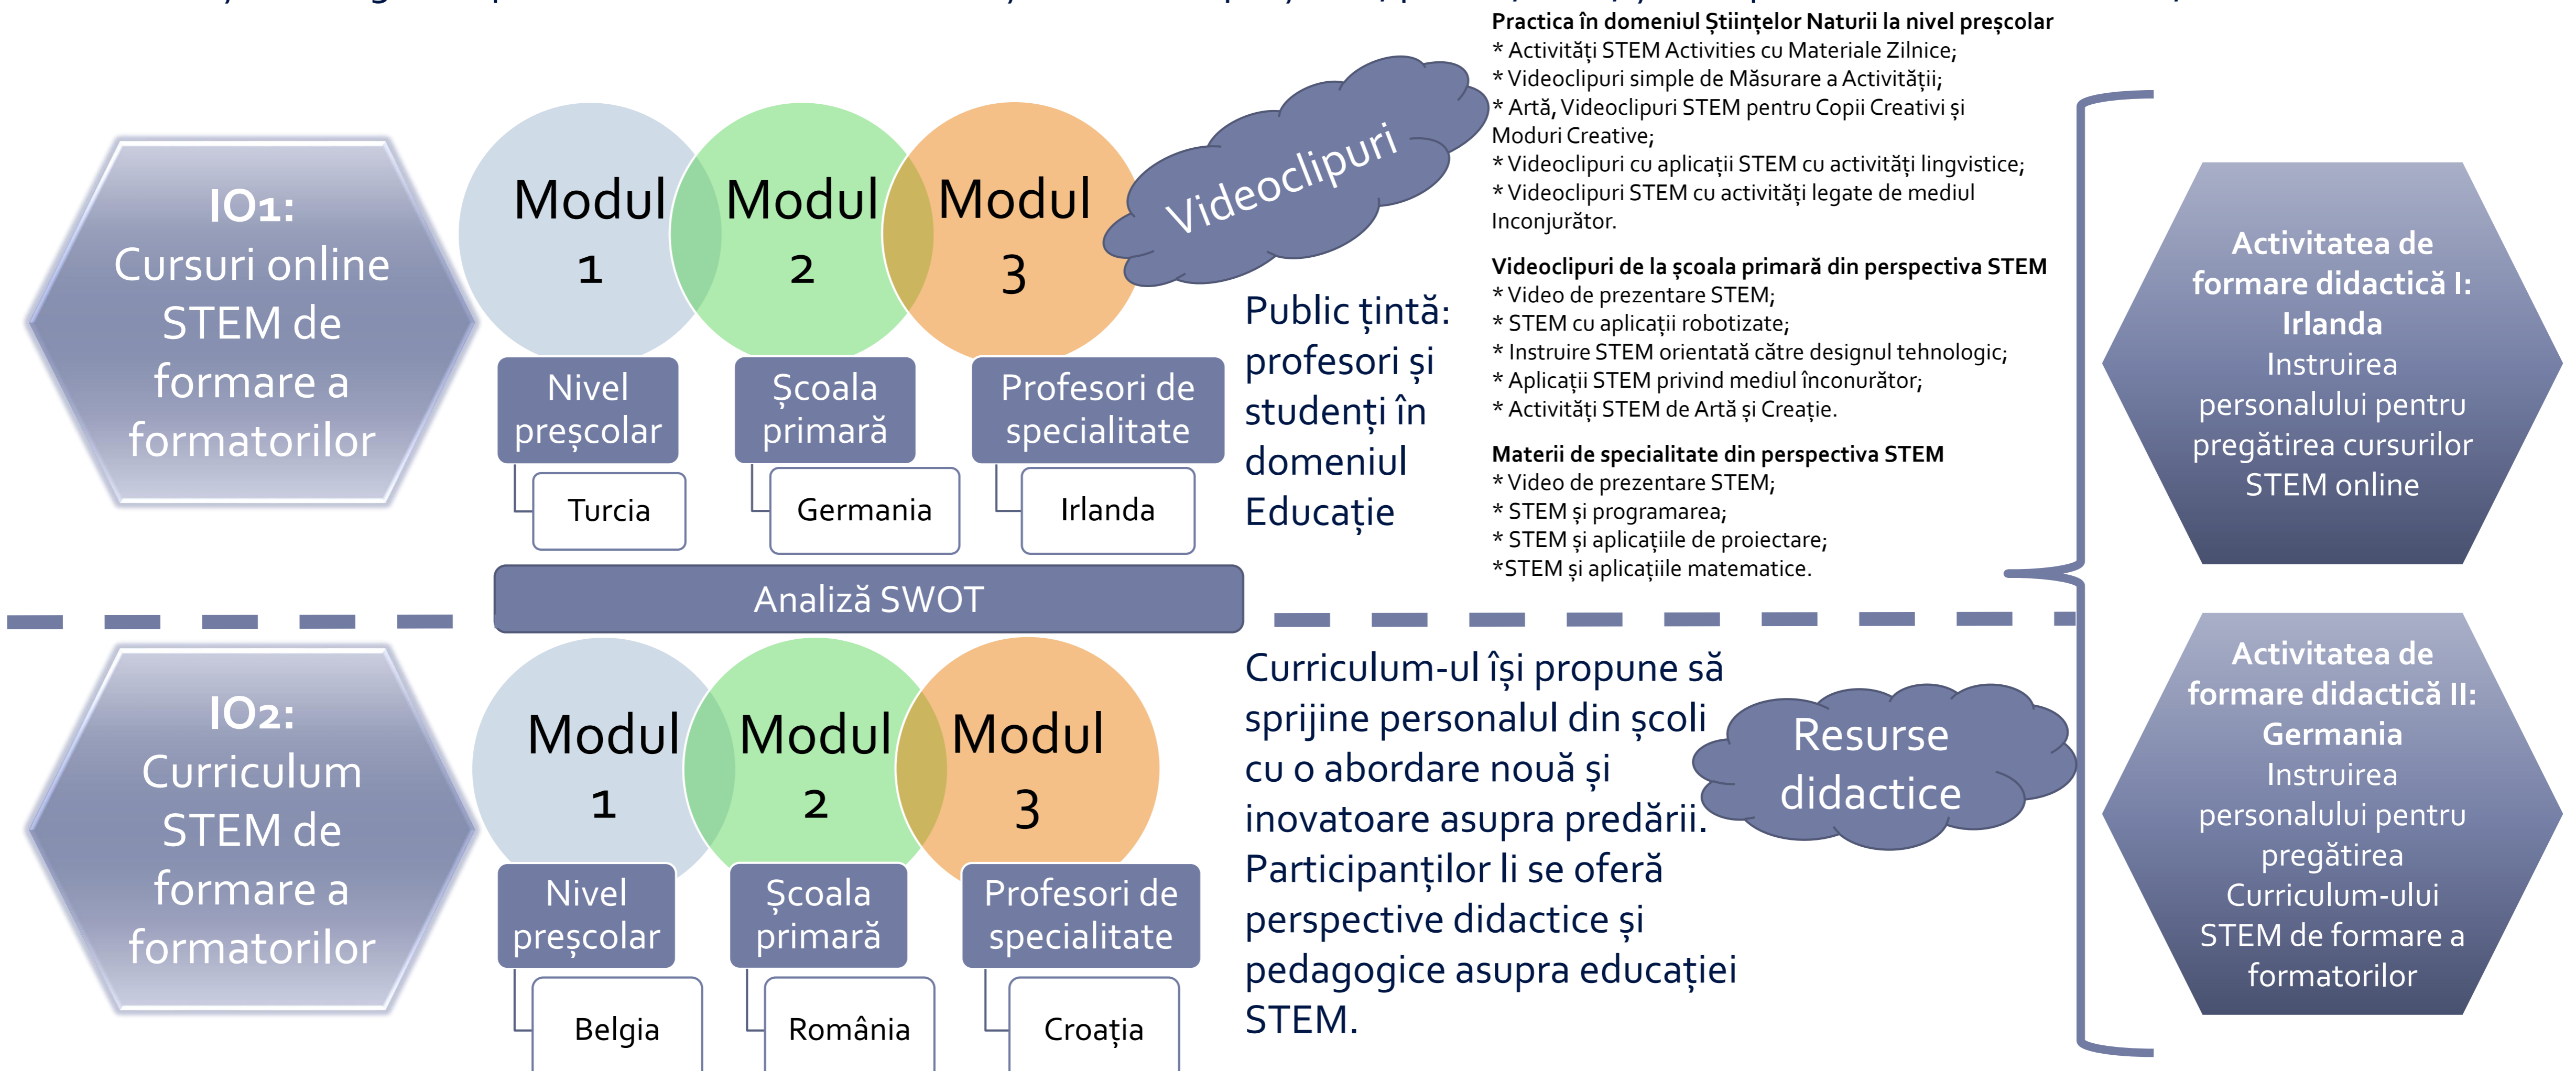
IO1: Cursuri online STEM de formare a formatorilor

Modul 1
Modul 2
Modul 3

Videoclipuri

Nivel preşcolar
Turcia
Şcoala primară
Germania
Profesori de specialitate
Irlanda

Public ţintă: profesori şi studenţi în domeniul Educaţie

Practica în domeniul Ştiinţelor Naturii la nivel preşcolar
* Activităţi STEM Activities cu Materiale Zilnice;
* Videoclipuri simple de Măsurare a Activităţii;
* Artă, Videoclipuri STEM pentru Copii Creativi şi Moduri Creative;
* Videoclipuri cu aplicaţii STEM cu activităţi lingvistice;
* Videoclipuri STEM cu activităţi legate de mediul Inconjurător.

Videoclipuri de la şcoala primară din perspectiva STEM
* Video de prezentare STEM;
* STEM cu aplicaţii robotizate;
* Instruire STEM orientată către designul tehnologic;
* Aplicaţii STEM privind mediul înconurător;
* Activităţi STEM de Artă şi Creaţie.

Materii de specialitate din perspectiva STEM
* Video de prezentare STEM;
* STEM şi programarea;
* STEM şi aplicaţiile de proiectare;
*STEM şi aplicaţiile matematice.

Activitatea de formare didactică I: Irlanda
Instruirea personalului pentru pregătirea cursurilor STEM online

Analiză SWOT

IO2: Curriculum STEM de formare a formatorilor

Modul 1
Modul 2
Modul 3

Nivel preşcolar
Belgia
Şcoala primară
România
Profesori de specialitate
Croaţia

Curriculum-ul îşi propune să sprijine personalul din şcoli cu o abordare nouă şi inovatoare asupra predării. Participanţilor li se oferă perspective didactice şi pedagogice asupra educaţiei STEM.

Resurse didactice

Activitatea de formare didactică II: Germania
Instruirea personalului pentru pregătirea Curriculum-ului STEM de formare a formatorilor